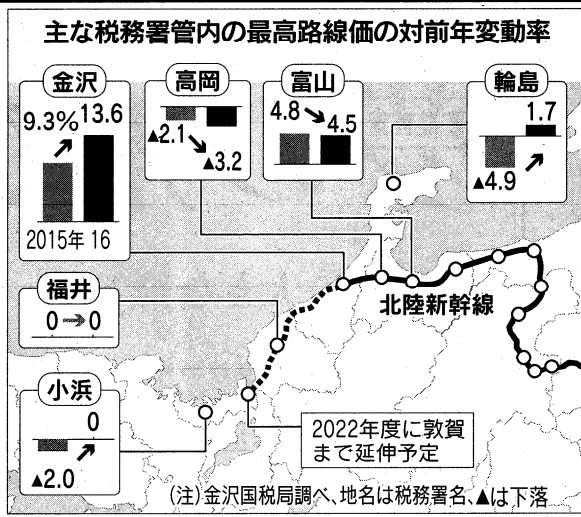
主な税務署管内の最高路線価の対前年変動率

金沢
9.3%
13.6
2015年 16

高岡
▲2.1
▲3.2

富山
4.8
4.5

輪島
1.7
▲4.9

福井
0 → 0

小浜
0
▲2.0

北陸新幹線

2022年度に敦賀まで延伸予定

(注)金沢国税局調べ、地名は税務署名、▲は下落